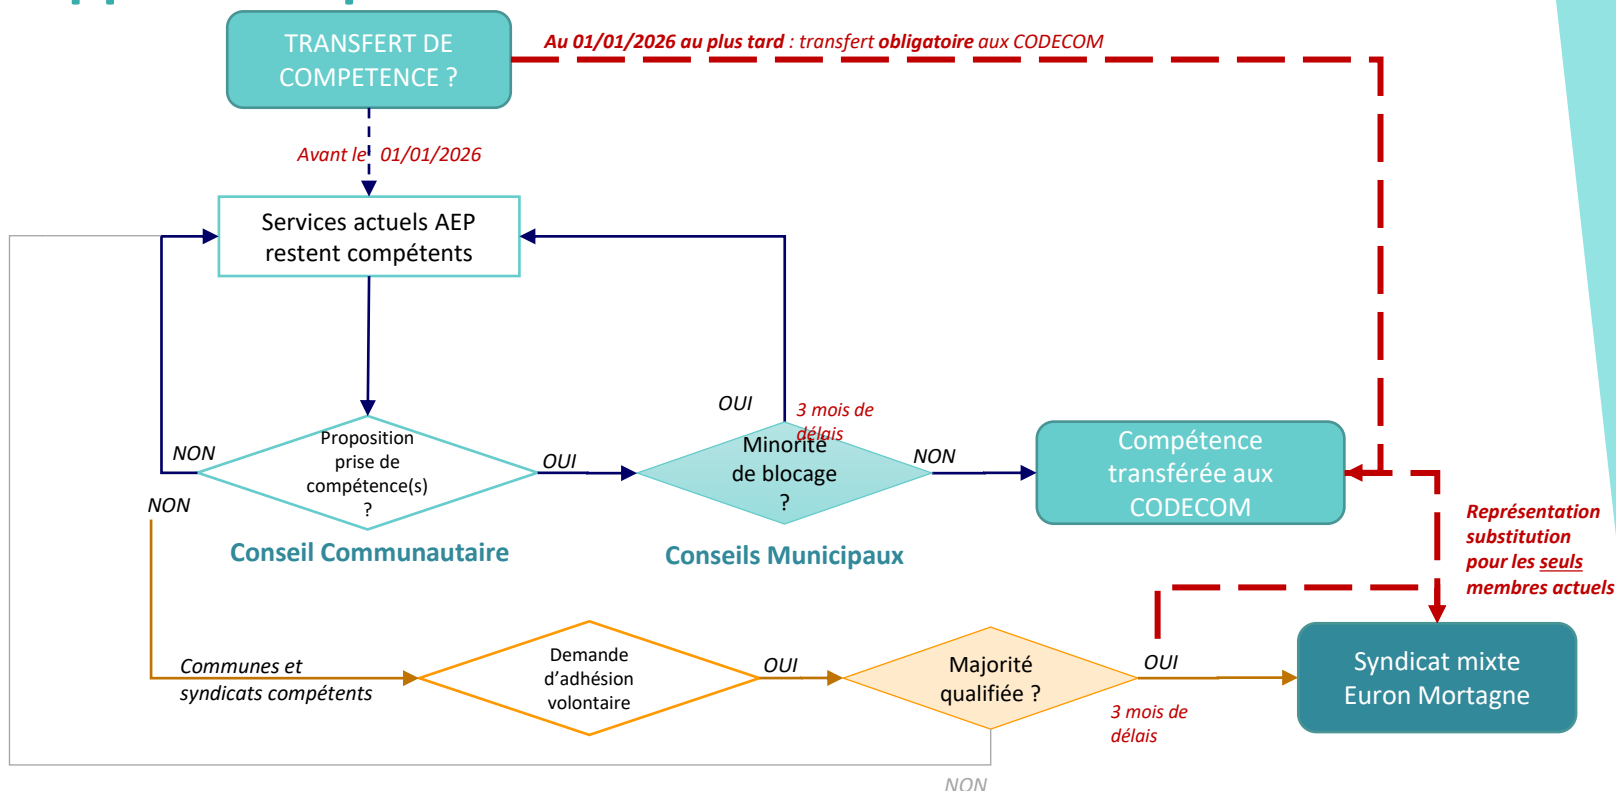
TRANSFERT DE COMPETENCE ?

Au 01/01/2026 au plus tard : transfert obligatoire aux CODECOM

Avant le 01/01/2026

Services actuels AEP restent compétents

NON

Proposition prise de compétence(s) ?

OUI

OUI

3 mois de délais

Minorité de blocage ?

NON

Compétence transférée aux CODECOM

NON

Conseil Communautaire

Conseils Municipaux

Représentation substitution pour les seuls membres actuels

Communes et syndicats compétents

Demande d'adhésion volontaire

OUI

Majorité qualifiée ?

OUI

3 mois de délais

Syndicat mixte Euron Mortagne

NON